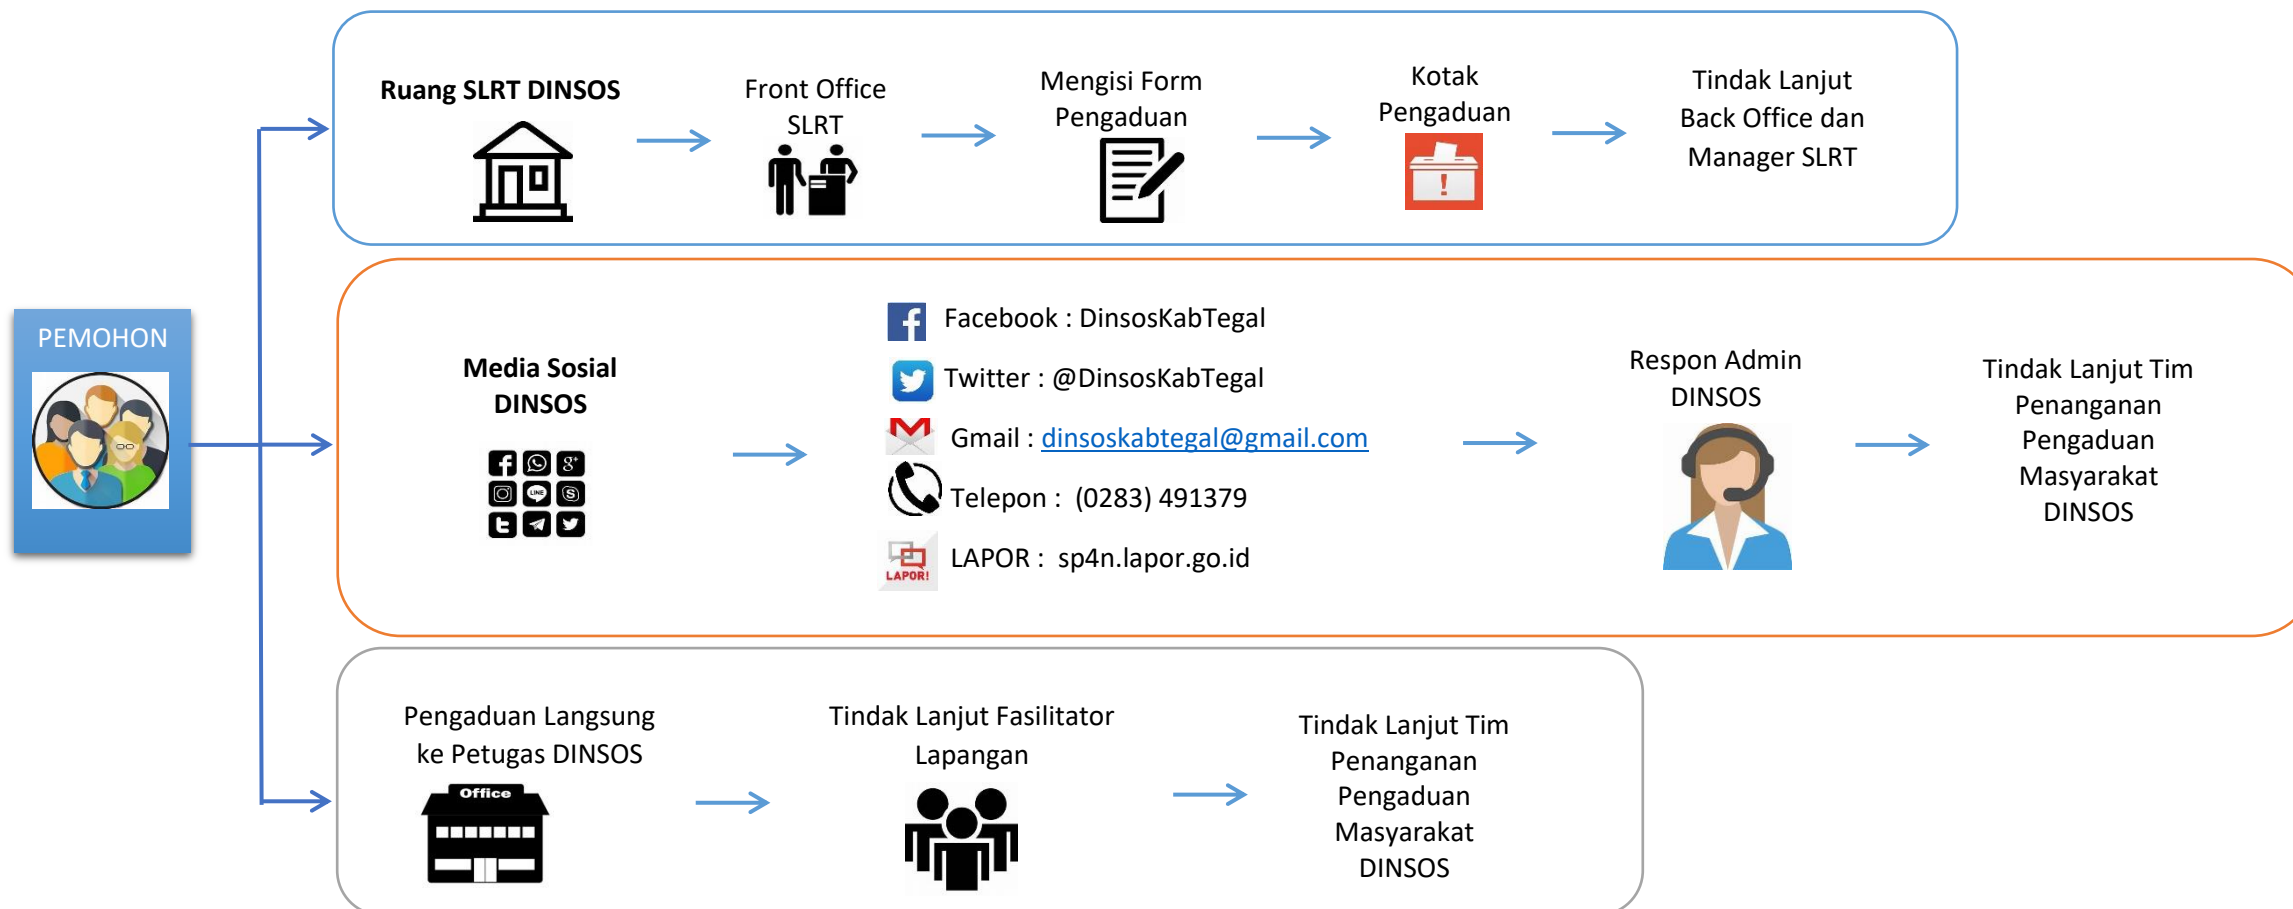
PEMOHON

Ruang SLRT DINSOS

Front Office SLRT

Mengisi Form Pengaduan

Kotak Pengaduan

Tindak Lanjut Back Office dan Manager SLRT

Media Sosial DINSOS

Facebook : DinsosKabTegal

Twitter : @DinsosKabTegal

Gmail : dinsoskabtegal@gmail.com

Telepon : (0283) 491379

LAPOR!

LAPOR : sp4n.lapor.go.id

Respon Admin DINSOS

Tindak Lanjut Tim Penanganan Pengaduan Masyarakat DINSOS

Pengaduan Langsung ke Petugas DINSOS

Office

Tindak Lanjut Fasilitator Lapangan

Tindak Lanjut Tim Penanganan Pengaduan Masyarakat DINSOS